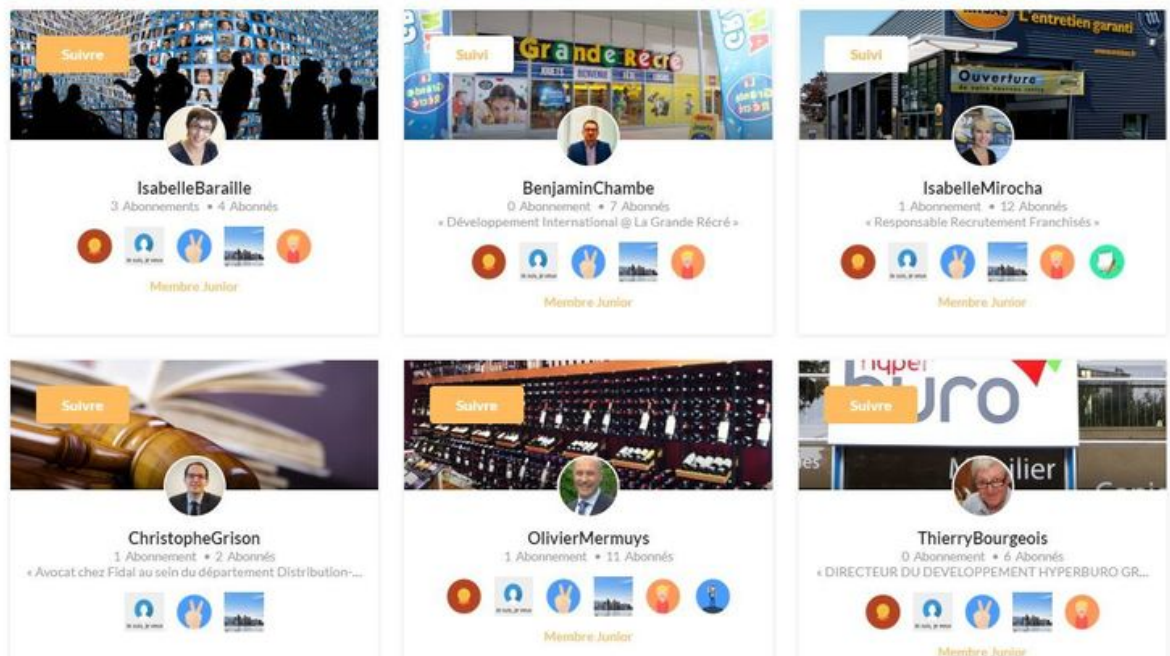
Suivre

IsabelleBaraille
3 Abonnements • 4 Abonnés

Membre Junior

Suivi
Grande Récré

BenjaminChambe
0 Abonnement • 7 Abonnés
« Développement International @ La Grande Récré »

Membre Junior

Suivi
L'entretien garanti
Ouverture

IsabelleMirocha
1 Abonnement • 12 Abonnés
« Responsable Recrutement Franchisés »

Membre Junior

Suivre

ChristopheGrison
1 Abonnement • 2 Abonnés
« Avocat chez Fidal au sein du département Distribution-...

Suivre

OlivierMermuys
1 Abonnement • 11 Abonnés

Membre Junior

Suivre
hyper buro
Mobilier

ThierryBourgeois
0 Abonnement • 6 Abonnés
« DIRECTEUR DU DEVELOPPEMENT HYPERBURO GR...

Membre Junior